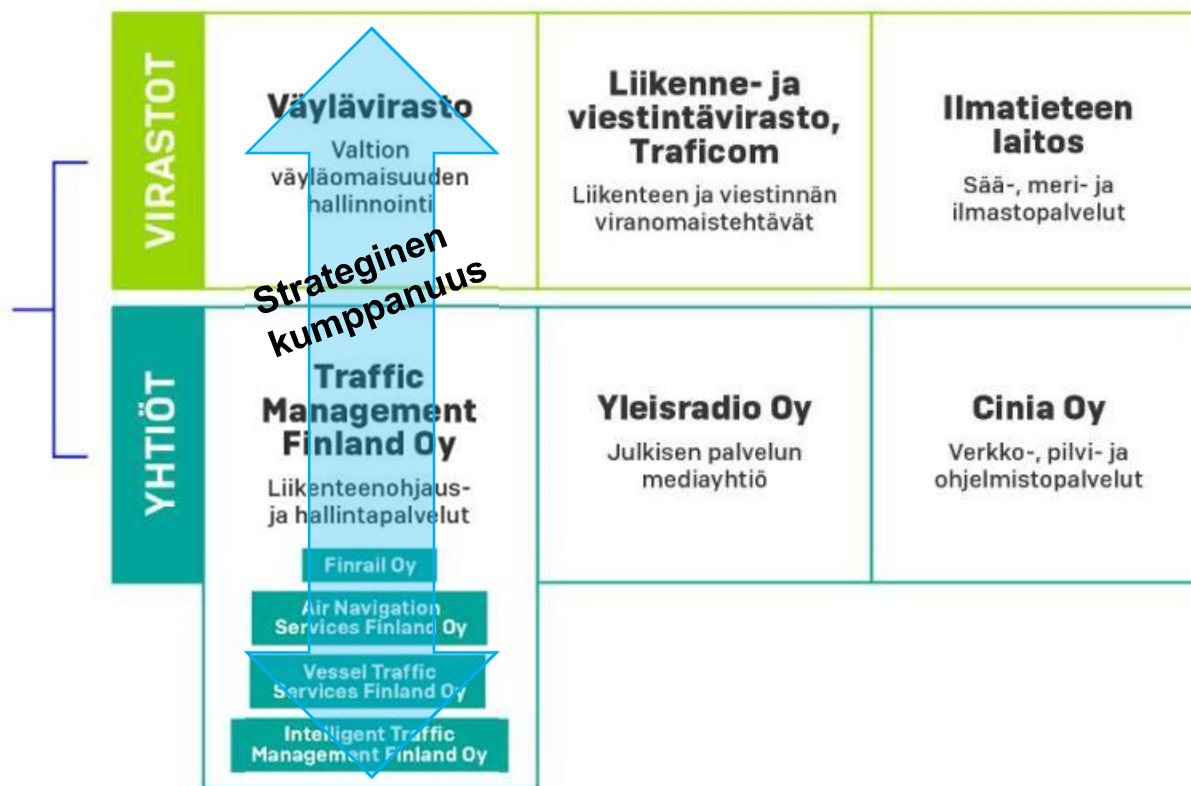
VIRASTOT

Väylävirasto
Valtion väyläomaisuuden hallinnointi

Liikenne- ja viestintävirasto, Traficom
Liikenteen ja viestinnän viranomaistehtävät

Ilmatieteen laitos
Sää-, meri- ja ilmastopalvelut

Strateginen kumppanuus

YHTIÖT

Traffic Management Finland Oy
Liikenteenohjaus- ja hallintapalvelut

Finrail Oy

Air Navigation Services Finland Oy

Vessel Traffic Services Finland Oy

Intelligent Traffic Management Finland Oy

Yleisradio Oy
Julkisen palvelun mediayhtiö

Cinia Oy
Verkko-, pilvi- ja ohjelmistopalvelut